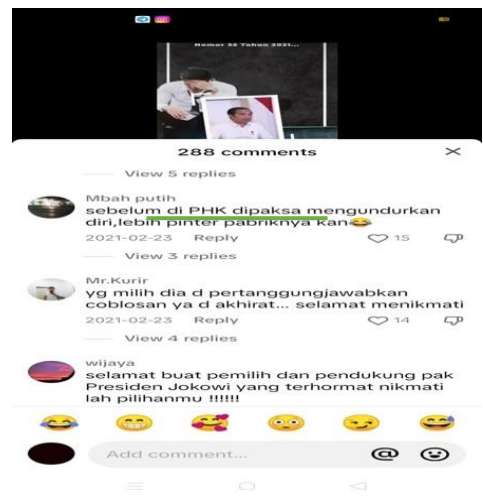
Nomor 35 Tahun 2021...

288 comments

View 5 replies

Mbah putih
sebelum di PHK dipaksa mengundurkan diri,lebih pinter pabriknya kan😂
2021-02-23 Reply 15

View 3 replies

Mr.Kurir
yg milih dia d pertanggungjawabkan coblosan ya d akhirat... selamat menikmati
2021-02-23 Reply 14

View 4 replies

wijaya
selamat buat pemilih dan pendukung pak Presiden Jokowi yang terhormat nikmati lah pilihanmu !!!!!!

Add comment...